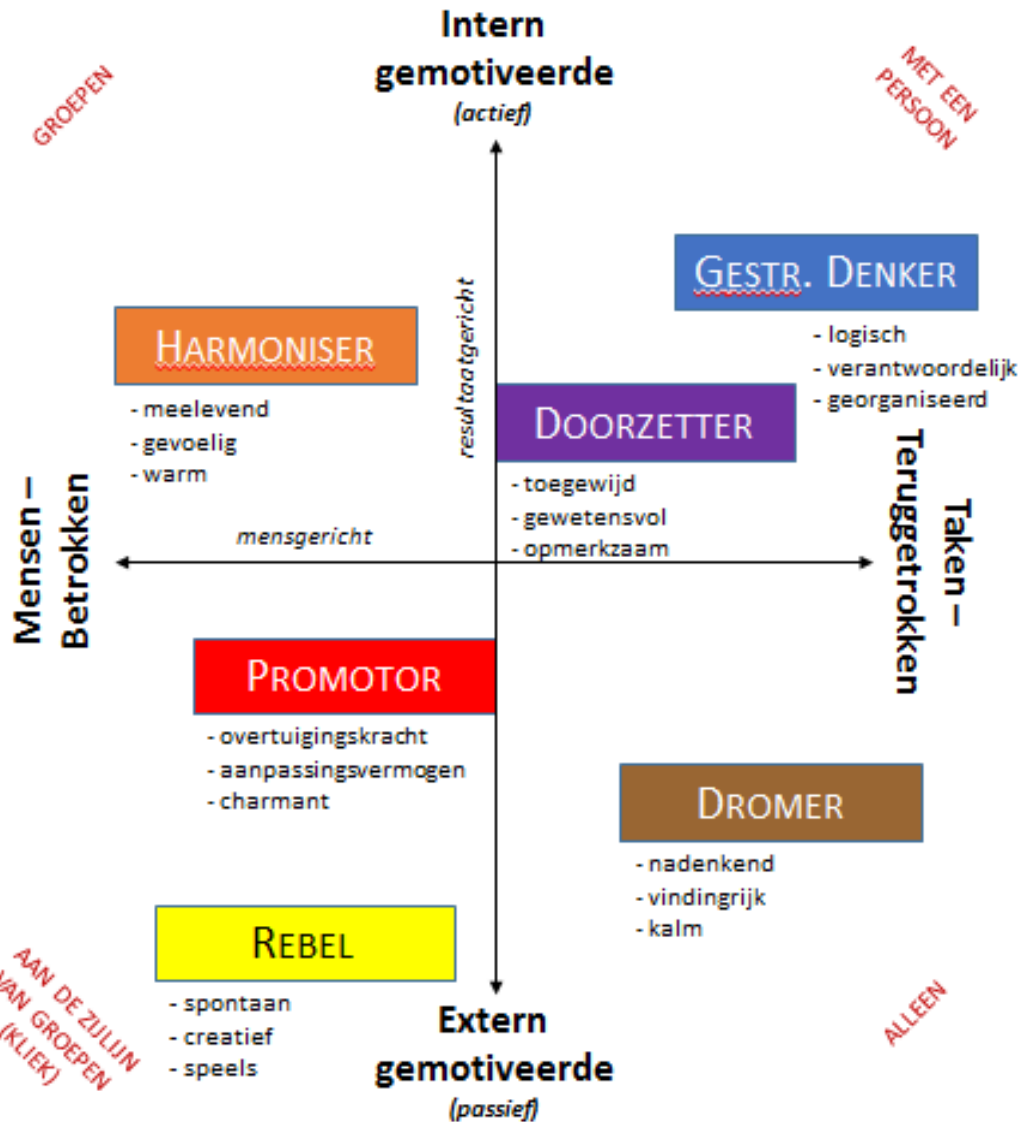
Intern gemotiveerde
(actief)

GROEPEN

MET EEN PERSOON

GESTR. DENKER
- logisch
- verantwoordelijk
- georganiseerd

HARMONISER
- meelevend
- gevoelig
- warm

resultaatgericht

DOORZETTER
- toegewijd
- gewetensvol
- opmerkzaam

Mensen – Betrokken

mensgericht

Taken – Teruggetrokken

PROMOTOR
- overtuigingskracht
- aanpassingsvermogen
- charmant

DROMER
- nadenkend
- vindingrijk
- kalm

REBEL
- spontaan
- creatief
- speels

AAN DE ZIJLIJN VAN GROEPEN (KLIEK)

Extern gemotiveerde
(passief)

ALLEEN